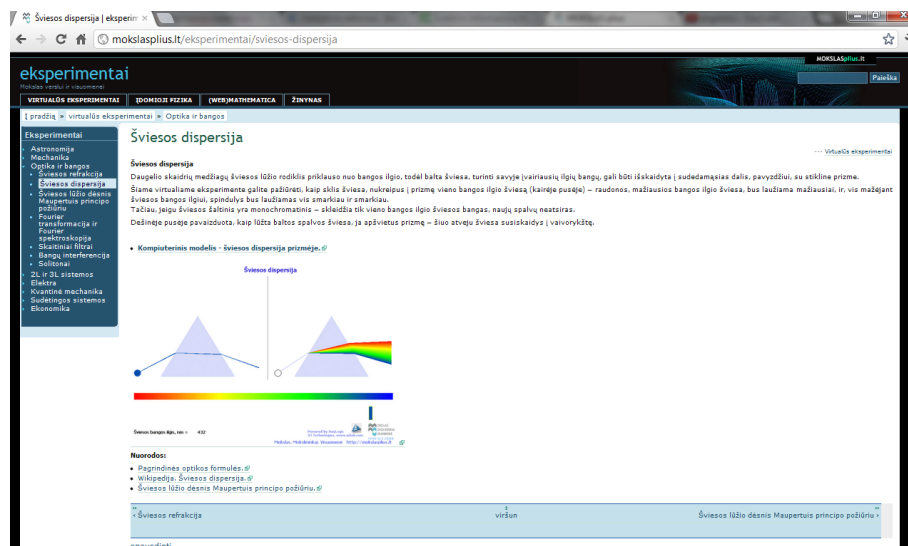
Šviesos dispersija | eksperim ×

mokslasplius.lt/eksperimentai/sviesos-dispersija

MOKSLASplius.lt

Paieška

eksperimentai

Mokslas visiems ir visuomenei

VIRTUALŪS EKSPERIMENTAI | ĮDOMIOJI FIZIKA | (WEB)MATHEMATICA | ŽINYNAS

Į pradžią » virtualūs eksperimentai » Optika ir bangos

Eksperimentai

Astronomija
Mechanika
Optika ir bangos
Šviesos refrakcija
Šviesos dispersija
Šviesos lūžio dėsnis Maupertuis principo požiūriu
Fourier transformacija ir Fourier spektroskopija
Skaitiniai filtrai
Bangų interferencija
Solitonai
2L ir 3L sistemos
Elektra
Kvantinė mechanika
Sudėtingos sistemos
Ekonomika

Šviesos dispersija

--- Virtualūs eksperimentai

Šviesos dispersija

Daugelio skaidrių medžiagų šviesos lūžio rodiklis priklauso nuo bangos ilgio, todėl balta šviesa, turinti savyje įvairiausių ilgių bangų, gali būti išskaidyta į sudedamąsias dalis, pavyzdžiui, su stikline prizme.

Šiame virtualiame eksperimente galite pažiūrėti, kaip sklis šviesa, nukreipus į prizmę vieno bangos ilgio šviesą (kairėje pusėje) – raudonos, mažiausios bangos ilgio šviesa, bus laužiama mažiausiai, ir, vis mažėjant šviesos bangos ilgiui, spindulys bus laužiamas vis smarkiau ir smarkiau.

Tačiau, jeigu šviesos šaltinis yra monochromatinis – skleidžia tik vieno bangos ilgio šviesos bangas, naujų spalvų neatsiras.

Dešinėje pusėje pavaizduota, kaip lūžta baltos spalvos šviesa, ją apšvietus prizmę – šiuo atveju šviesa susiskaidys į vaivorykštę.

Kompiuterinis modelis - šviesos dispersija prizmėje.

Šviesos dispersija

Šviesos bangos ilgis, nm = 432

Powered by Ertel.com

Mokslas. Mokslininkai. Visuomenė http://mokslasplius.lt

Nuorodos:

Pagrindinės optikos formulės.
Wikipedija. Šviesos dispersija.
Šviesos lūžio dėsnis Maupertuis principo požiūriu.

‹ Šviesos refrakcija

viršun

Šviesos lūžio dėsnis Maupertuis principo požiūriu ›